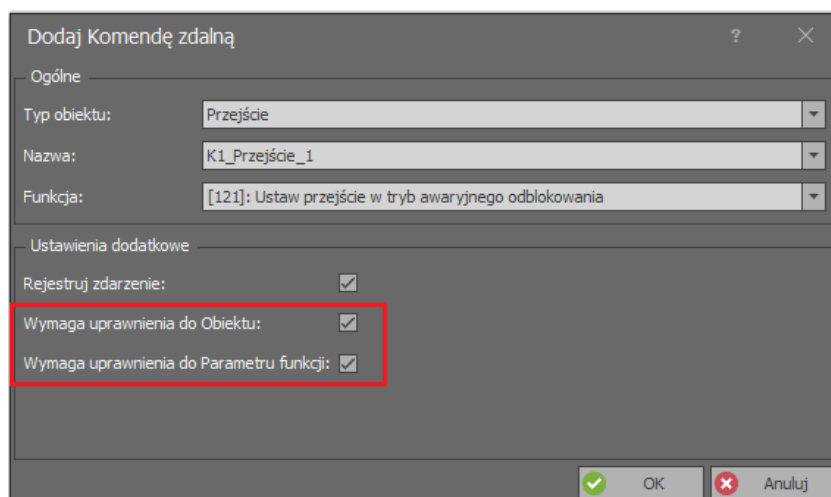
Dodaj Komendę zdalną

?

Ogólne

Typ obiektu: Przejście

Nazwa: K1_Przejście_1

Funkcja: [121]: Ustaw przejście w tryb awaryjnego odblokowania

Ustawienia dodatkowe

Rejestruj zdarzenie:

Wymaga uprawnienia do Obiektu:

Wymaga uprawnienia do Parametru funkcji:

OK

Anuluj